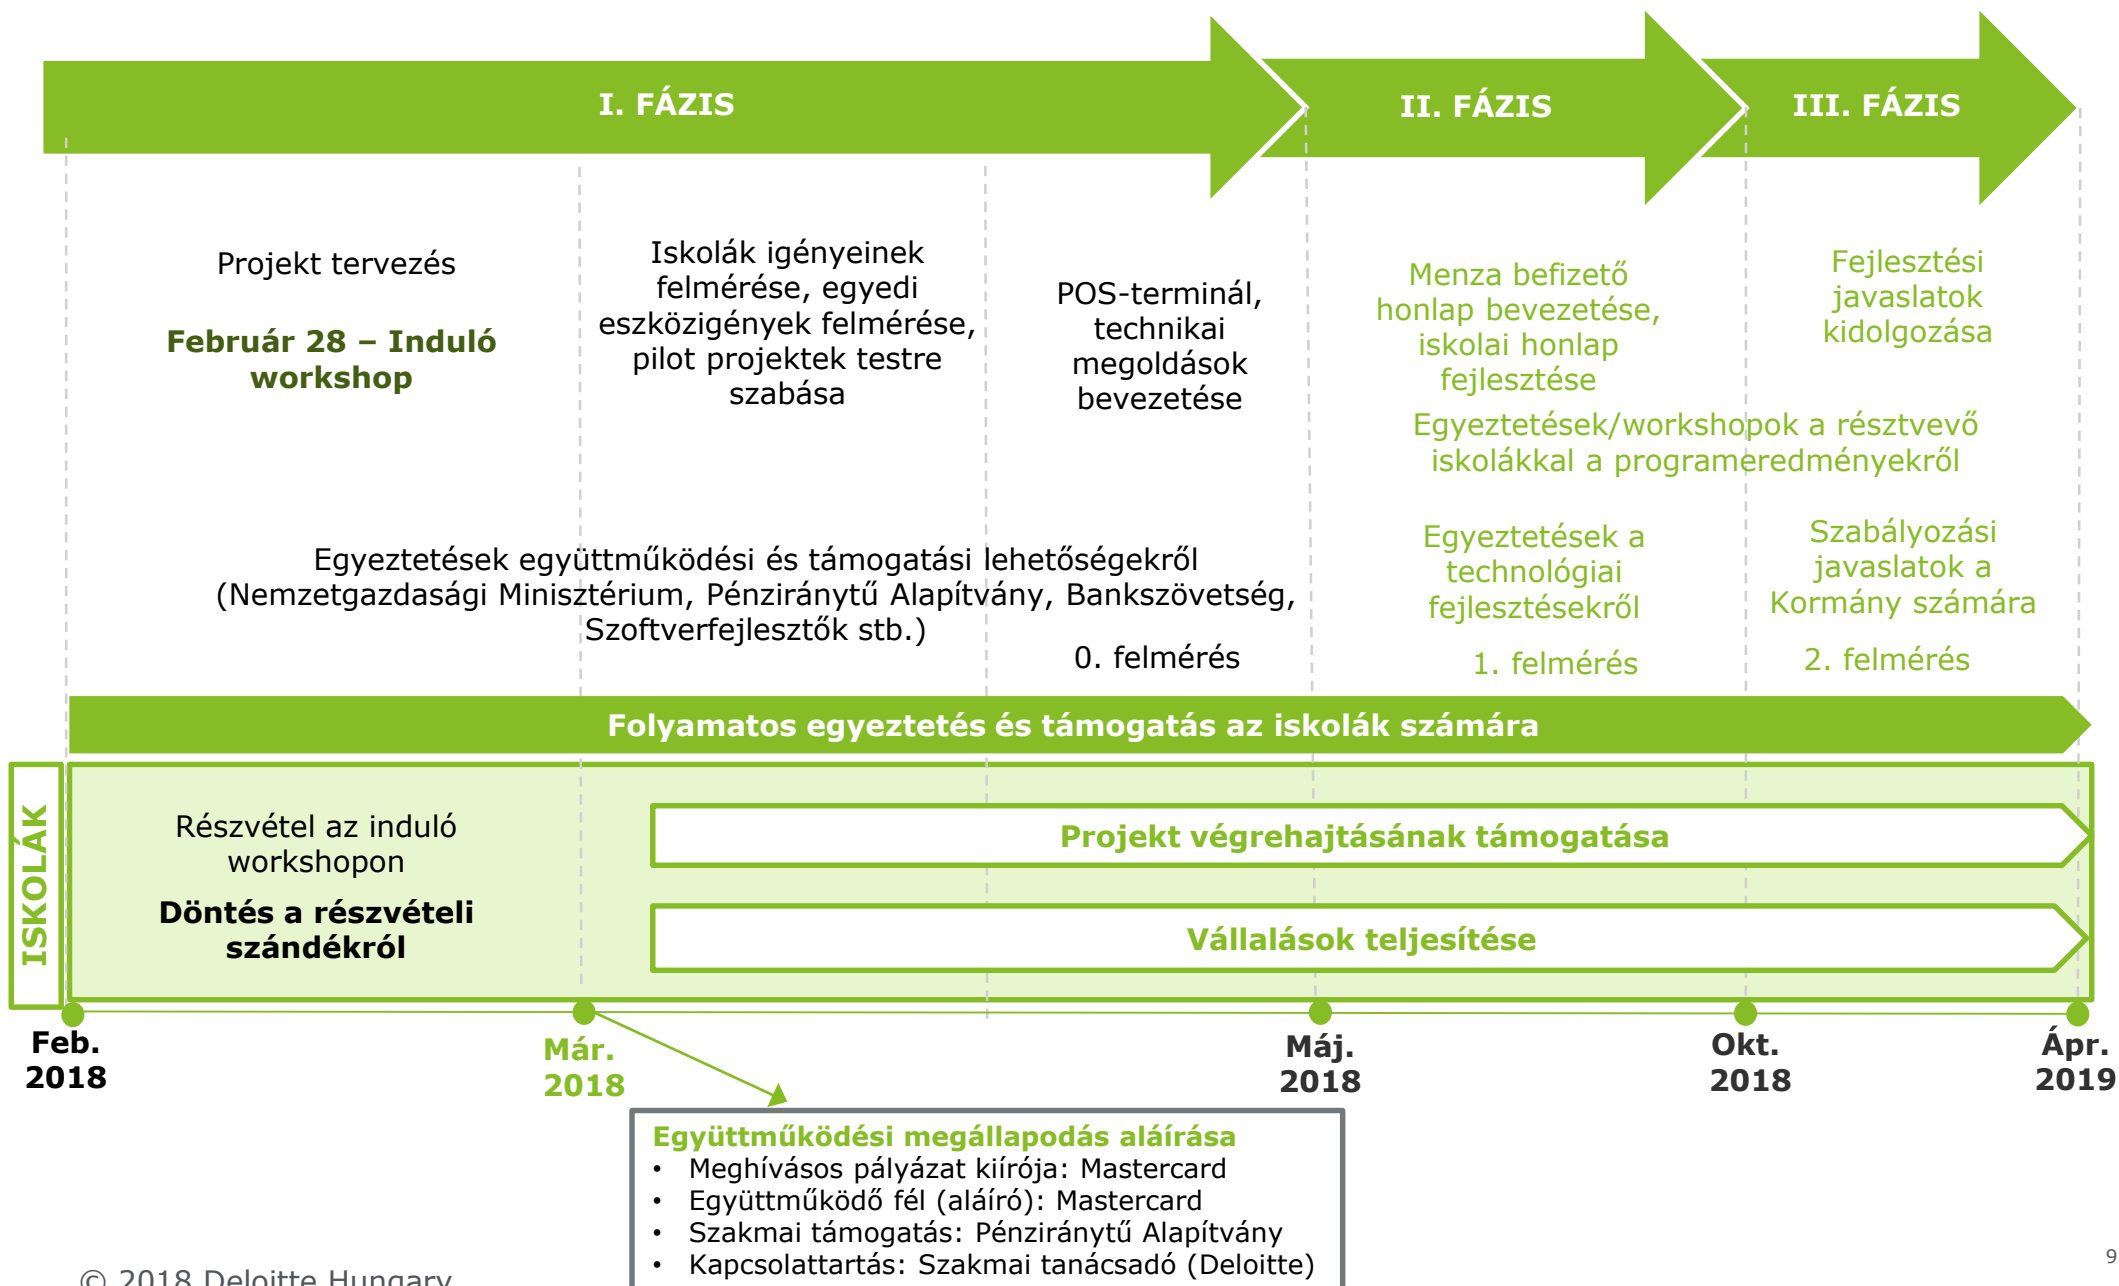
I. FÁZIS

II. FÁZIS

III. FÁZIS

Projekt tervezés

Február 28 – Induló workshop

Iskolák igényeinek felmérése, egyedi eszközigények felmérése, pilot projektek testre szabása

POS-terminál, technikai megoldások bevezetése

Menza befizető honlap bevezetése, iskolai honlap fejlesztése

Fejlesztési javaslatok kidolgozása

Egyeztetések/workshopok a résztvevő iskolákkal a programeredményekről

Egyeztetések együttműködési és támogatási lehetőségekről (Nemzetgazdasági Minisztérium, Pénziránytű Alapítvány, Bankszövetség, Szoftverfejlesztők stb.)

Egyeztetések a technológiai fejlesztésekről

Szabályozási javaslatok a Kormány számára

0. felmérés

1. felmérés

2. felmérés

Folyamatos egyeztetés és támogatás az iskolák számára

ISKOLÁK

Részvétel az induló workshopon

Döntés a részvételi szándékról

Projekt végrehajtásának támogatása

Vállalások teljesítése

Feb. 2018

Már. 2018

Máj. 2018

Okt. 2018

Ápr. 2019

Együttműködési megállapodás aláírása
• Meghívásos pályázat kiírója: Mastercard
• Együttműködő fél (aláíró): Mastercard
• Szakmai támogatás: Pénziránytű Alapítvány
• Kapcsolattartás: Szakmai tanácsadó (Deloitte)

© 2018 Deloitte Hungary

9